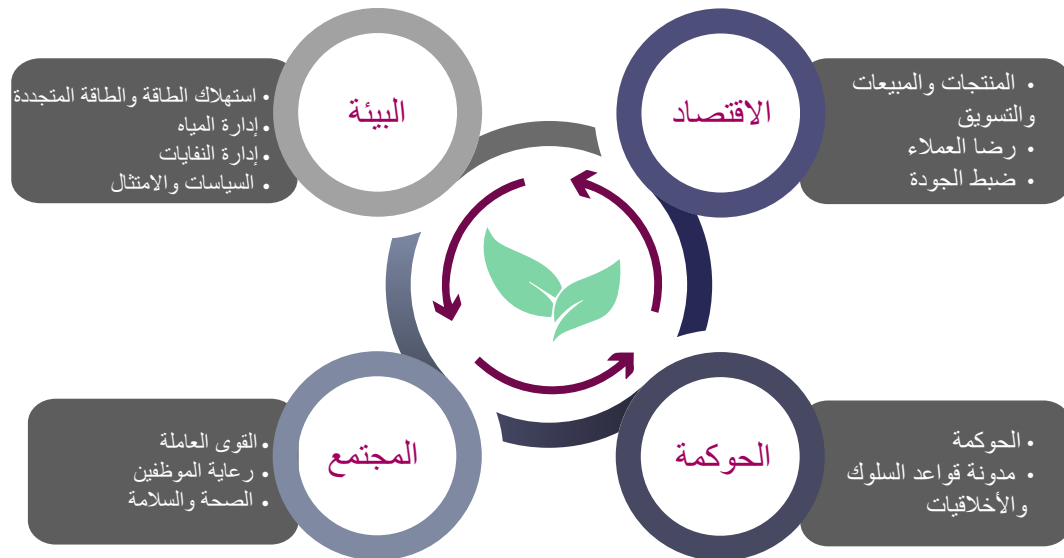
البيئة
• استهلاك الطاقة والطاقة المتجددة
• إدارة المياه
• إدارة النفايات
• السياسات والامتثال

الاقتصاد
• المنتجات والمبيعات والتسويق
• رضا العملاء
• ضبط الجودة

المجتمع
• القوى العاملة
• رعاية الموظفين
• الصحة والسلامة

الحوكمة
• الحوكمة
• مدونة قواعد السلوك والأخلاقيات